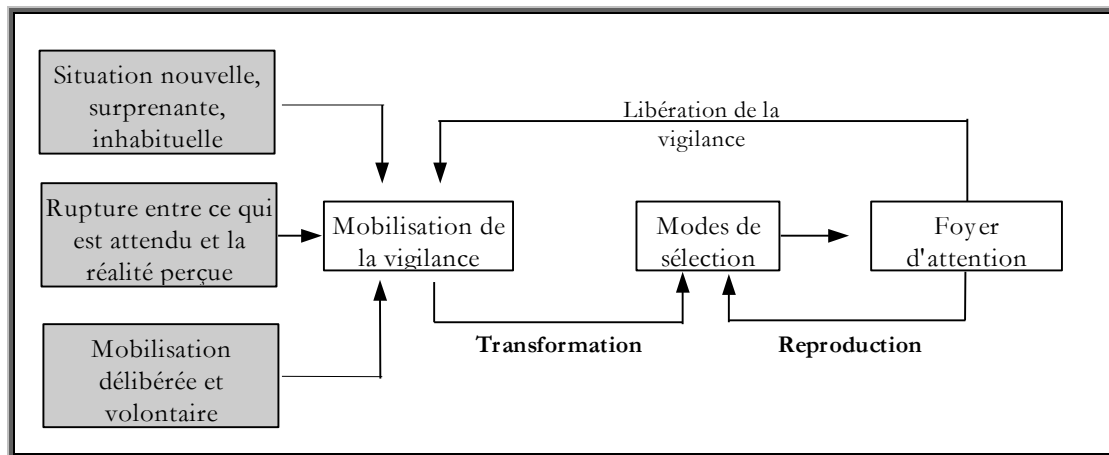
Situation nouvelle, surprenante, inhabituelle

Libération de la vigilance

Rupture entre ce qui est attendu et la réalité perçue

Mobilisation de la vigilance

Modes de sélection

Foyer d'attention

Mobilisation délibérée et volontaire

Transformation

Reproduction